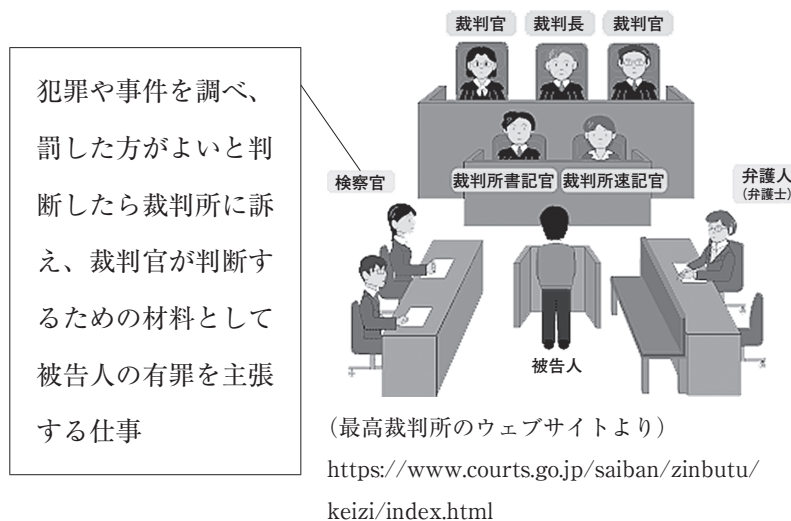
犯罪や事件を調べ、罰した方がよいと判断したら裁判所に訴え、裁判官が判断するための材料として被告人の有罪を主張する仕事

裁判官 裁判長 裁判官

検察官

裁判所書記官 裁判所速記官

弁護人
(弁護士)

被告人

(最高裁判所のウェブサイトより)
https://www.courts.go.jp/saiban/zinbutu/keizi/index.html